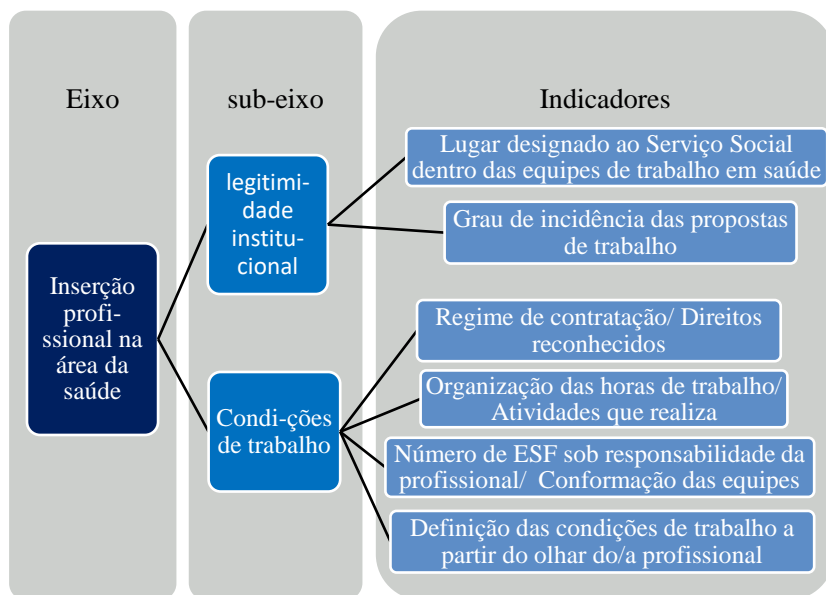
Eixo

sub-eixo

Indicadores

Inserção profissional na área da saúde

legitimidade institucional

Condi-ções de trabalho

Lugar designado ao Serviço Social dentro das equipes de trabalho em saúde

Grau de incidência das propostas de trabalho

Regime de contratação/ Direitos reconhecidos

Organização das horas de trabalho/ Atividades que realiza

Número de ESF sob responsabilidade da profissional/ Conformação das equipes

Definição das condições de trabalho a partir do olhar do/a profissional